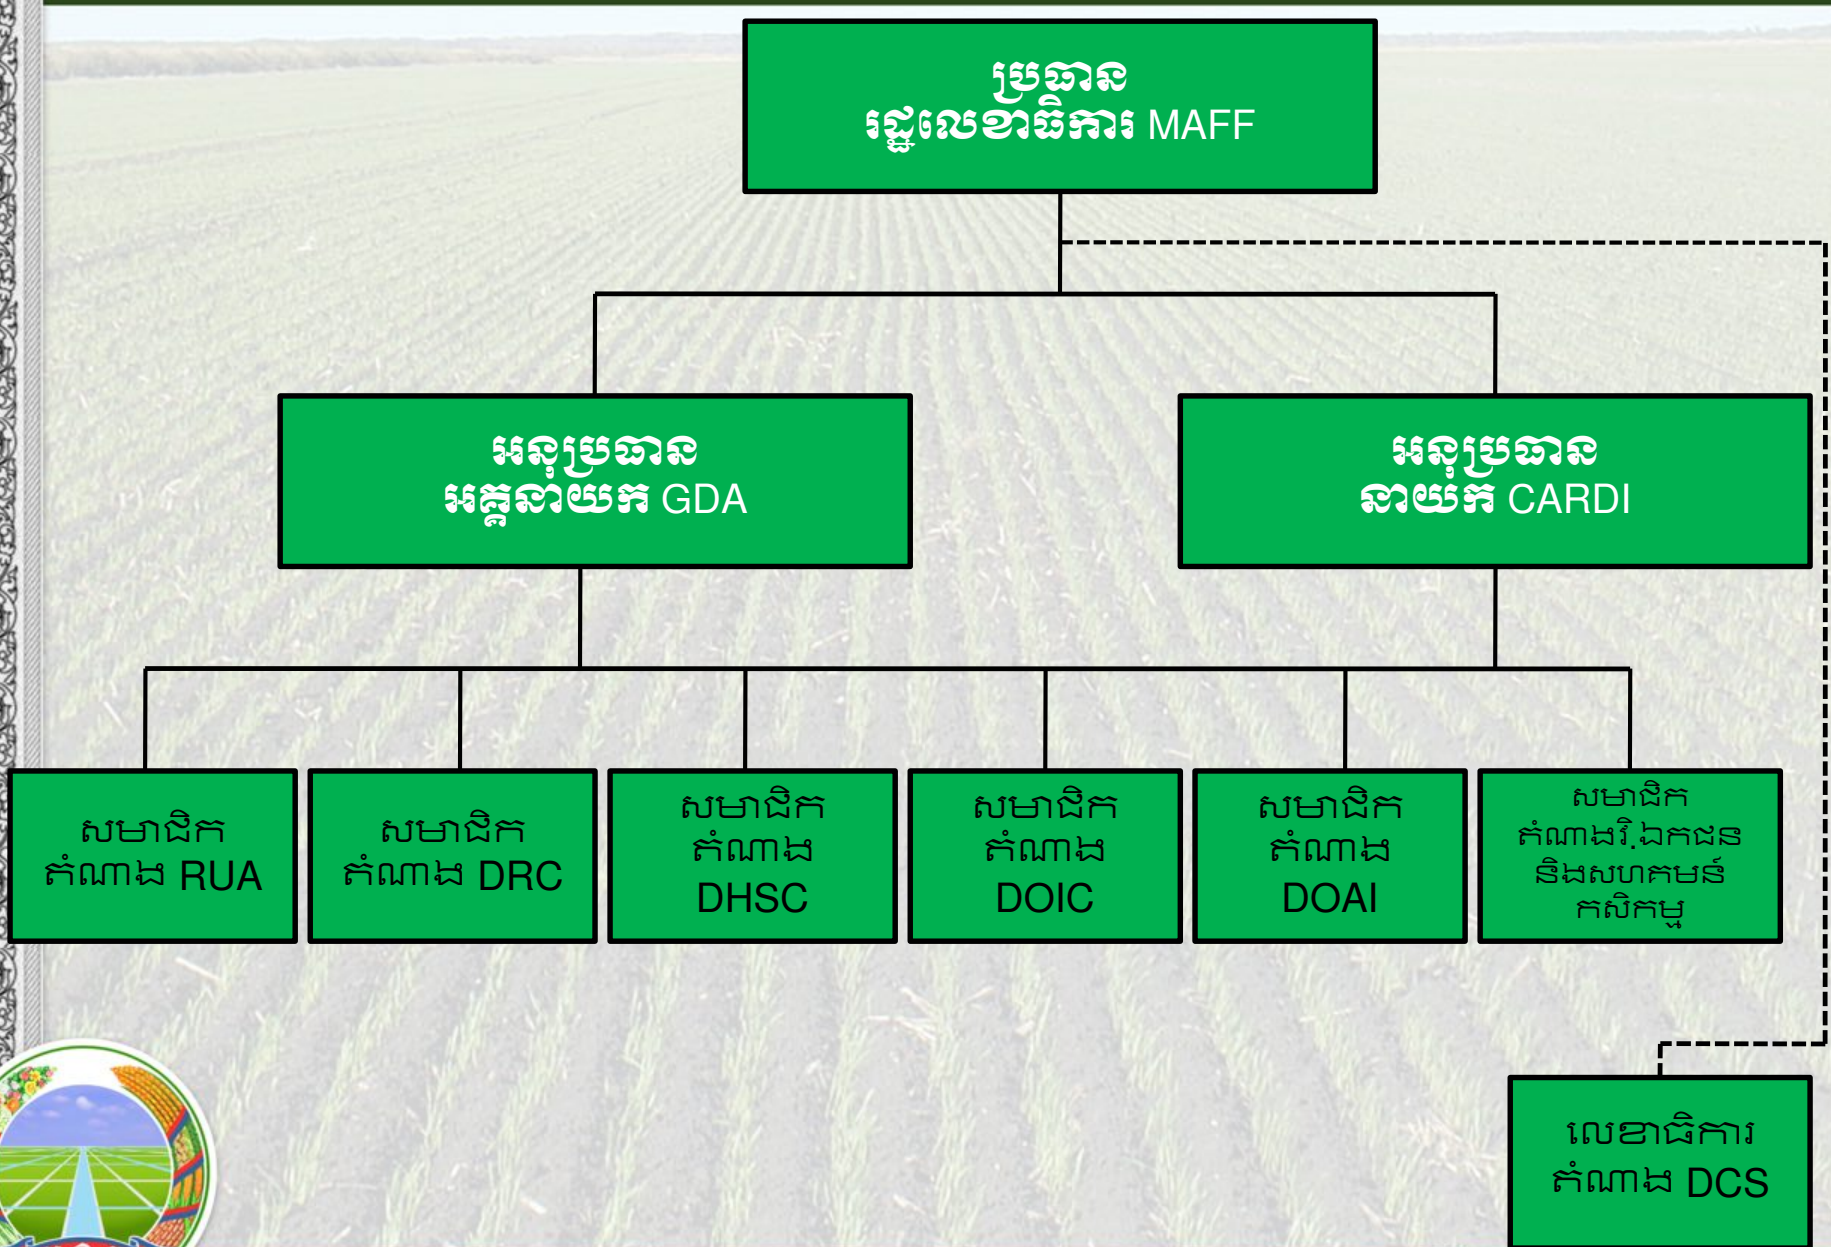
ប្រធាន
រដ្ឋលេខាធិការ MAFF

អនុប្រធាន
អគ្គនាយក GDA

អនុប្រធាន
នាយក CARDI

សមាជិក
តំណាង RUA

សមាជិក
តំណាង DRC

សមាជិក
តំណាង
DHSC

សមាជិក
តំណាង
DOIC

សមាជិក
តំណាង
DOAI

សមាជិក
តំណាងវិ.ឯកជន
និងសហគមន៍
កសិកម្ម

លេខាធិការ
តំណាង DCS